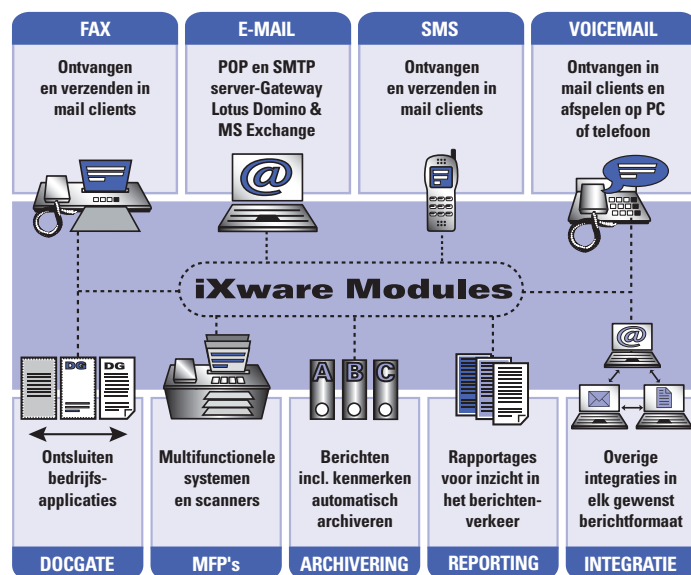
FAX

Ontvangen en verzenden in mail clients

E-MAIL

POP en SMTP server-Gateway Lotus Domino & MS Exchange

@

SMS

Ontvangen en verzenden in mail clients

VOICEMAIL

Ontvangen in mail clients en afspelen op PC of telefoon

iXware Modules

DG

DG

Ontsluiten bedrijfsapplicaties

DOCGATE

Multifunctionele systemen en scanners

MFP's

A B C

Berichten incl. kenmerken automatisch archiveren

ARCHIVERING

Rapportages voor inzicht in het berichtenverkeer

REPORTING

@

Overige integraties in elk gewenst berichtformaat

INTEGRATIE